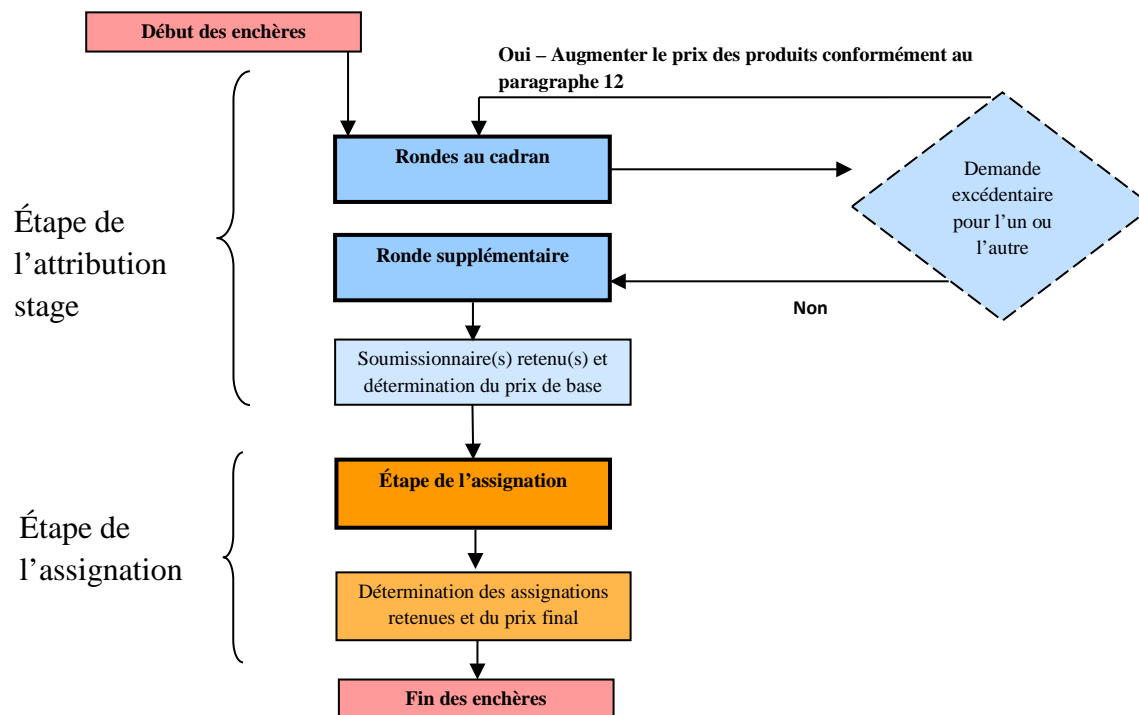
Début des enchères

Oui – Augmenter le prix des produits conformément au paragraphe 12

Étape de l'attribution stage

Rondes au cadran

Demande excédentaire pour l'un ou l'autre

Ronde supplémentaire

Non

Soumissionnaire(s) retenu(s) et détermination du prix de base

Étape de l'assignation

Étape de l'assignation

Détermination des assignations retenues et du prix final

Fin des enchères